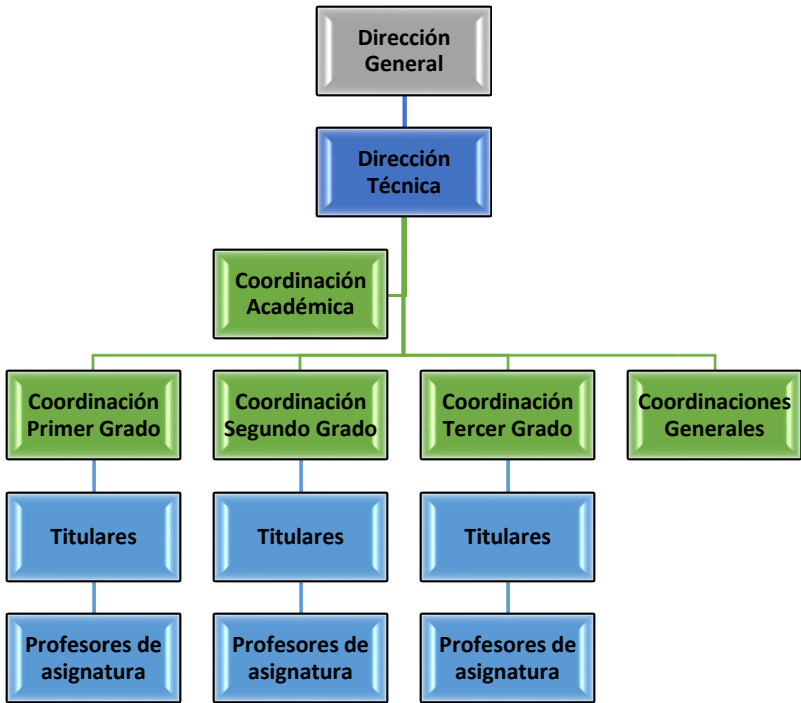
Dirección General

Dirección Técnica

Coordinación Académica

Coordinación Primer Grado

Coordinación Segundo Grado

Coordinación Tercer Grado

Coordinaciones Generales

Titulares

Titulares

Titulares

Profesores de asignatura

Profesores de asignatura

Profesores de asignatura